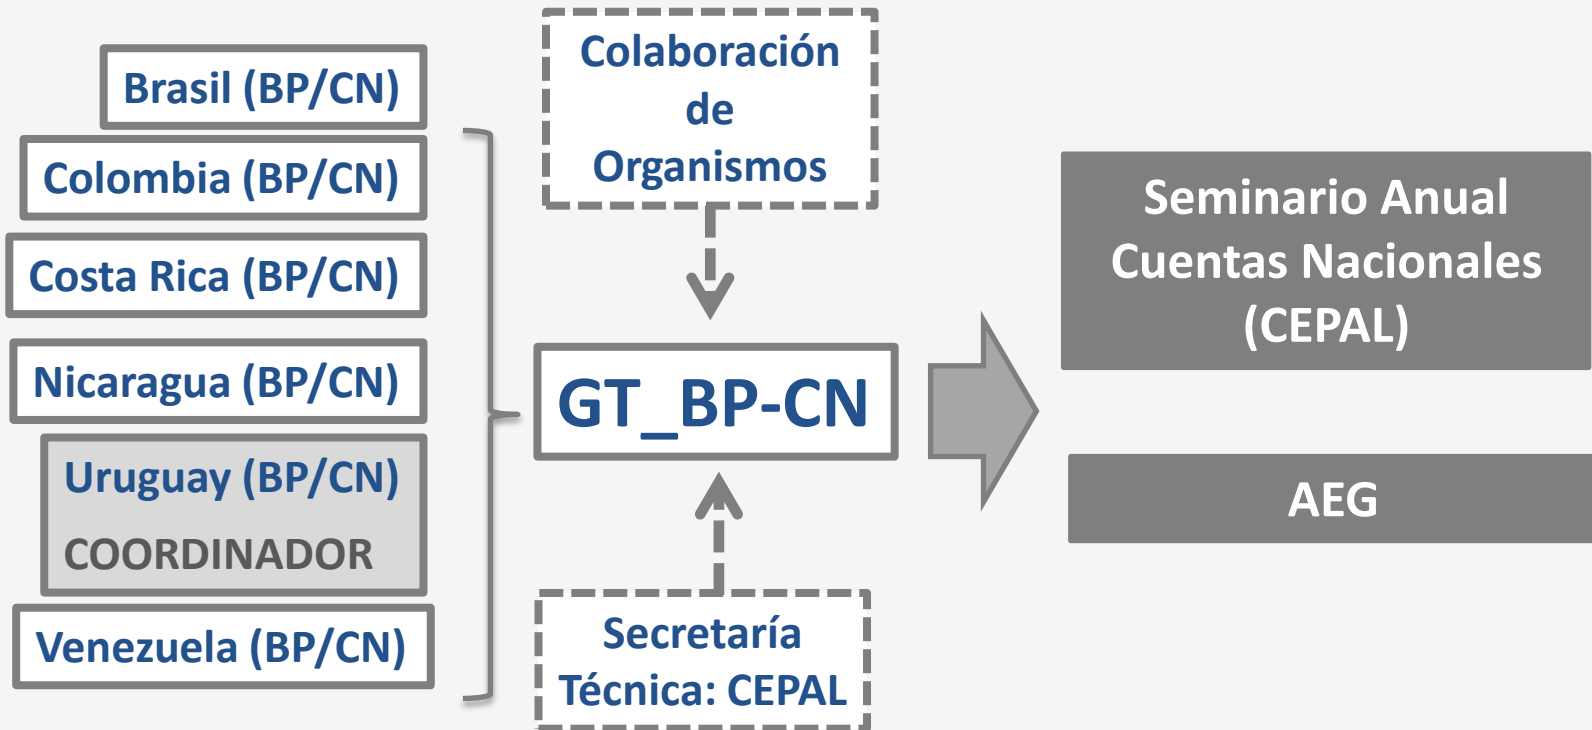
Brasil (BP/CN)

Colombia (BP/CN)

Costa Rica (BP/CN)

Nicaragua (BP/CN)

Uruguay (BP/CN)
COORDINADOR

Venezuela (BP/CN)

Colaboración de Organismos

GT_BP-CN

Secretaría Técnica: CEPAL

Seminario Anual Cuentas Nacionales (CEPAL)

AEG